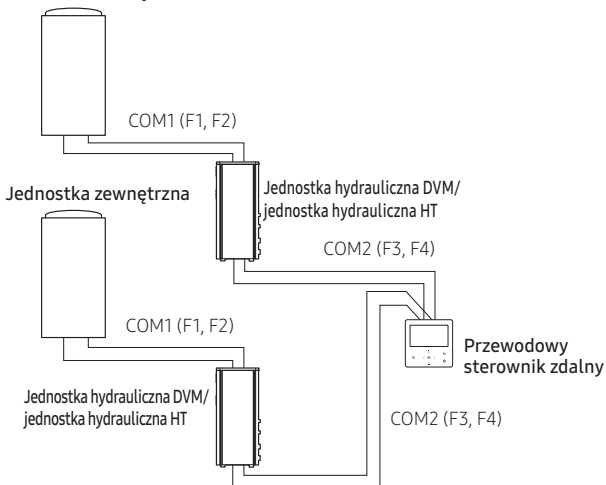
COM1 (F1, F2)

Jednostka zewnętrzna

Jednostka hydrauliczna DVM/ jednostka hydrauliczna HT

COM2 (F3, F4)

COM1 (F1, F2)

Przewodowy sterownik zdalny

Jednostka hydrauliczna DVM/ jednostka hydrauliczna HT

COM2 (F3, F4)